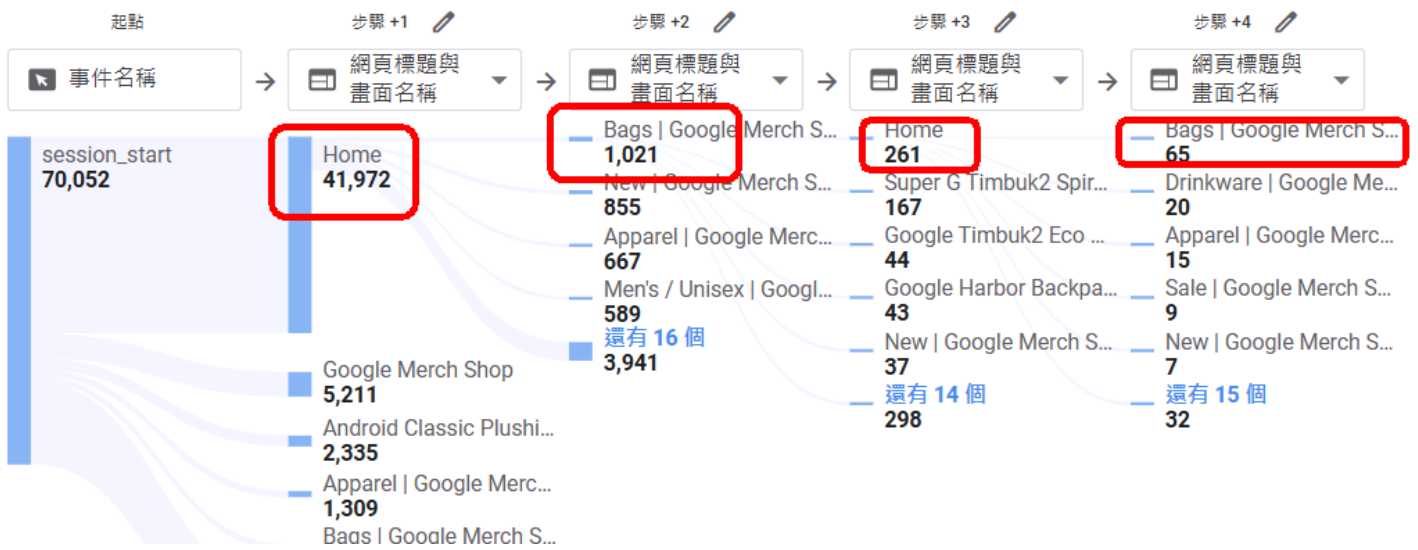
起點
事件名稱

步驟 +1
網頁標題與畫面名稱

步驟 +2
網頁標題與畫面名稱

步驟 +3
網頁標題與畫面名稱

步驟 +4
網頁標題與畫面名稱

session_start
70,052

Home
41,972

Google Merch Shop
5,211

Android Classic Plushi...
2,335

Apparel | Google Merc...
1,309

Bags | Google Merch S...

Bags | Google Merch S...
1,021

New | Google Merch S...
855

Apparel | Google Merc...
667

Men's / Unisex | Googl...
589

還有 16 個
3,941

Home
261

Super G Timbuk2 Spir...
167

Google Timbuk2 Eco ...
44

Google Harbor Backpa...
43

New | Google Merch S...
37

還有 14 個
298

Bags | Google Merch S...
65

Drinkware | Google Me...
20

Apparel | Google Merc...
15

Sale | Google Merch S...
9

New | Google Merch S...
7

還有 15 個
32